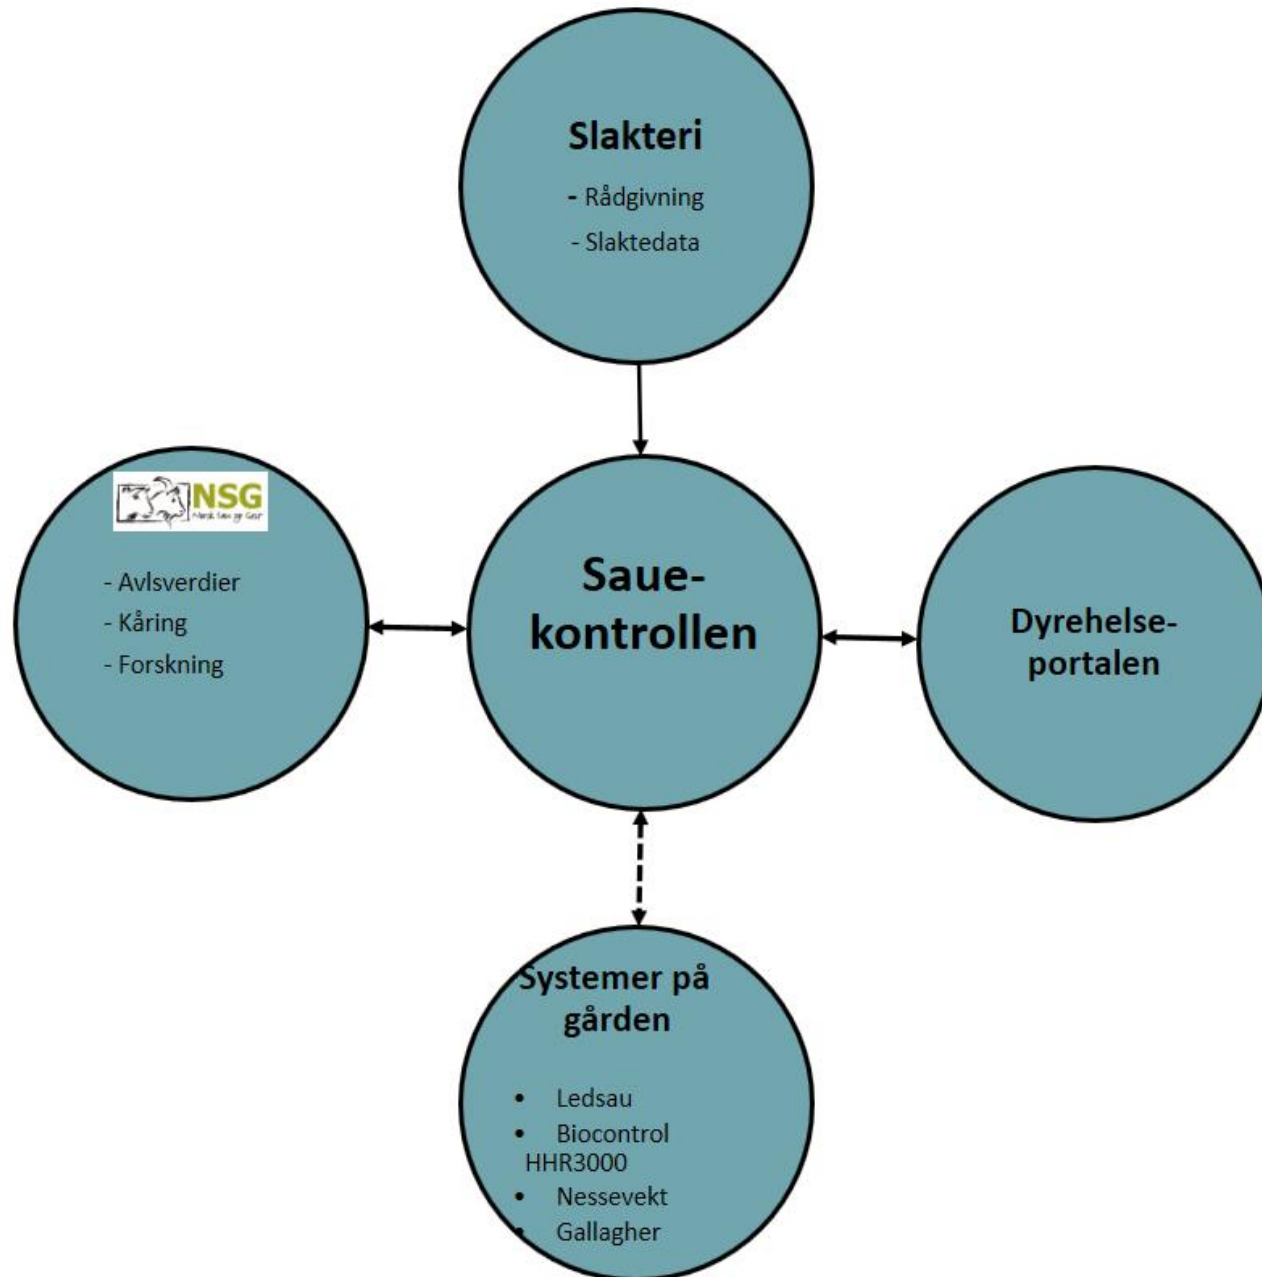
Slakteri

- Rådgivning
- Slaktedata

NSG
Norsk Sau og Geit

- Avlsverdier
- Kåring
- Forskning

Saue-
kontrollen

Dyrehelse-
portalen

Systemer på gården

- Ledsau
- Biocontrol HHR3000
- Nessevekt
- Gallagher